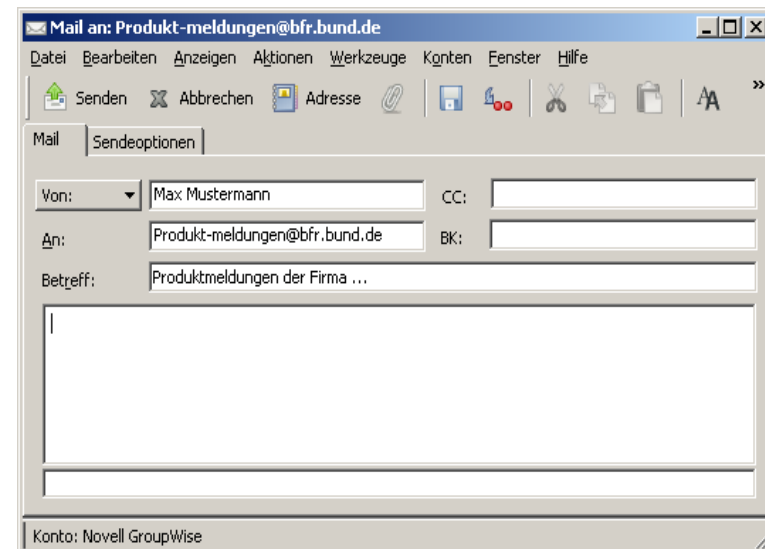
Mail an: Produkt-meldungen@bfr.bund.de

Datei Bearbeiten Anzeigen Aktionen Werkzeuge Konten Fenster Hilfe

Senden Abbrechen Adresse

Mail Sendeoptionen

Von: Max Mustermann CC:

An: Produkt-meldungen@bfr.bund.de BK:

Betreff: Produktmeldungen der Firma ...

Konto: Novell GroupWise